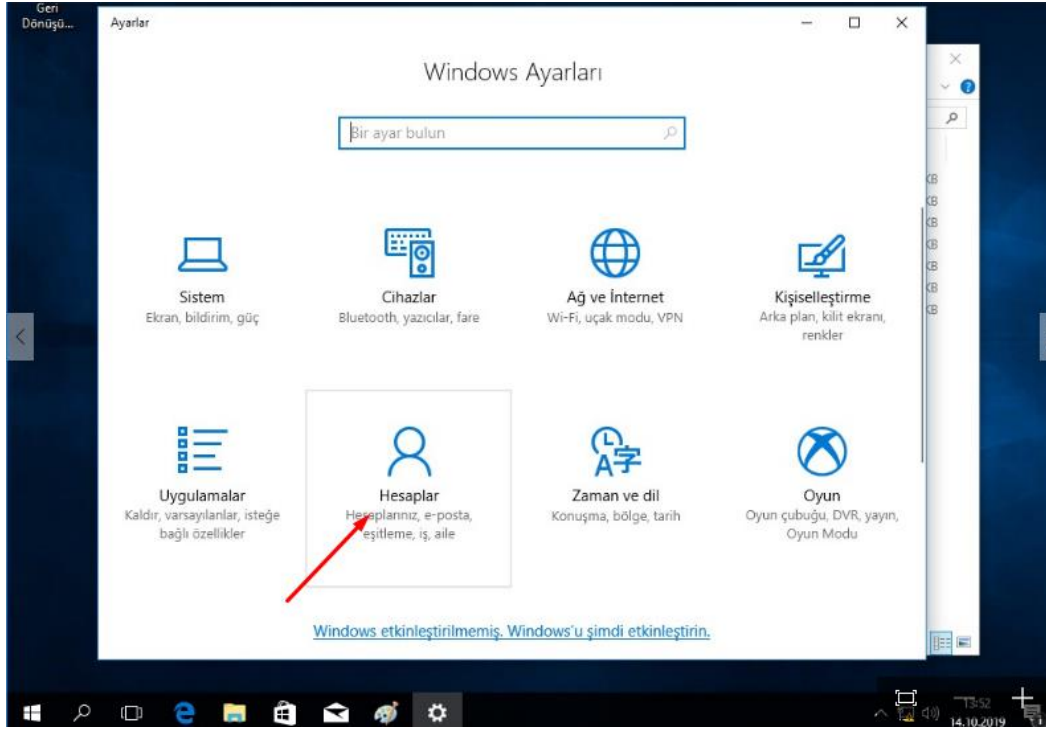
Geri Dönüşü...

Ayarlar

Windows Ayarları

Bir ayar bulun

Sistem
Ekran, bildirim, güç

Cihazlar
Bluetooth, yazıcılar, fare

Ağ ve İnternet
Wi-Fi, uçak modu, VPN

Kişiselleştirme
Arka plan, kilit ekranı, renkler

Uygulamalar
Kaldır, varsayılanlar, isteğe bağlı özellikler

Hesaplar
Hesaplarınız, e-posta, eşitleme, iş, aile

Zaman ve dil
Konuşma, bölge, tarih

Oyun
Oyun çubuğu, DVR, yayın, Oyun Modu

Windows etkinleştirilmemiş. Windows'u şimdi etkinleştirin.

KB
KB
KB
KB
KB
KB
KB

13:52
14.10.2019